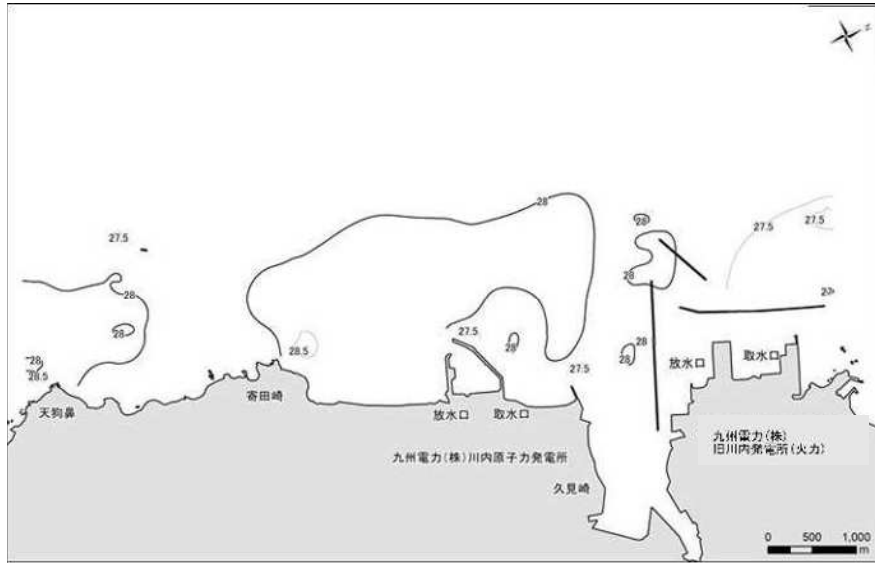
N

28

27.5

28

28

27.5

27.5

28

27.5

28

28

28

28

28.5

28

28.5

27.5

28

27.5

放水口

取水口

天狗鼻

寄田崎

放水口

取水口

九州電力(株)川内原子力発電所

九州電力(株)
旧川内発電所(火力)

久見崎

0 500 1,000
m